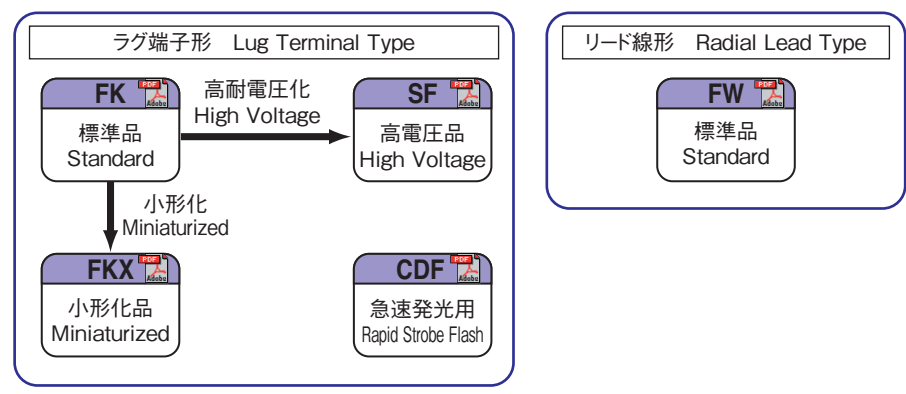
ラグ端子形 Lug Terminal Type

FK PDF Adobe
標準品
Standard

高耐電圧化
High Voltage

SF PDF Adobe
高電圧品
High Voltage

小形化
Miniaturized

FKX PDF Adobe
小形化品
Miniaturized

CDF PDF Adobe
急速発光用
Rapid Strobe Flash

リード線形 Radial Lead Type

FW PDF Adobe
標準品
Standard